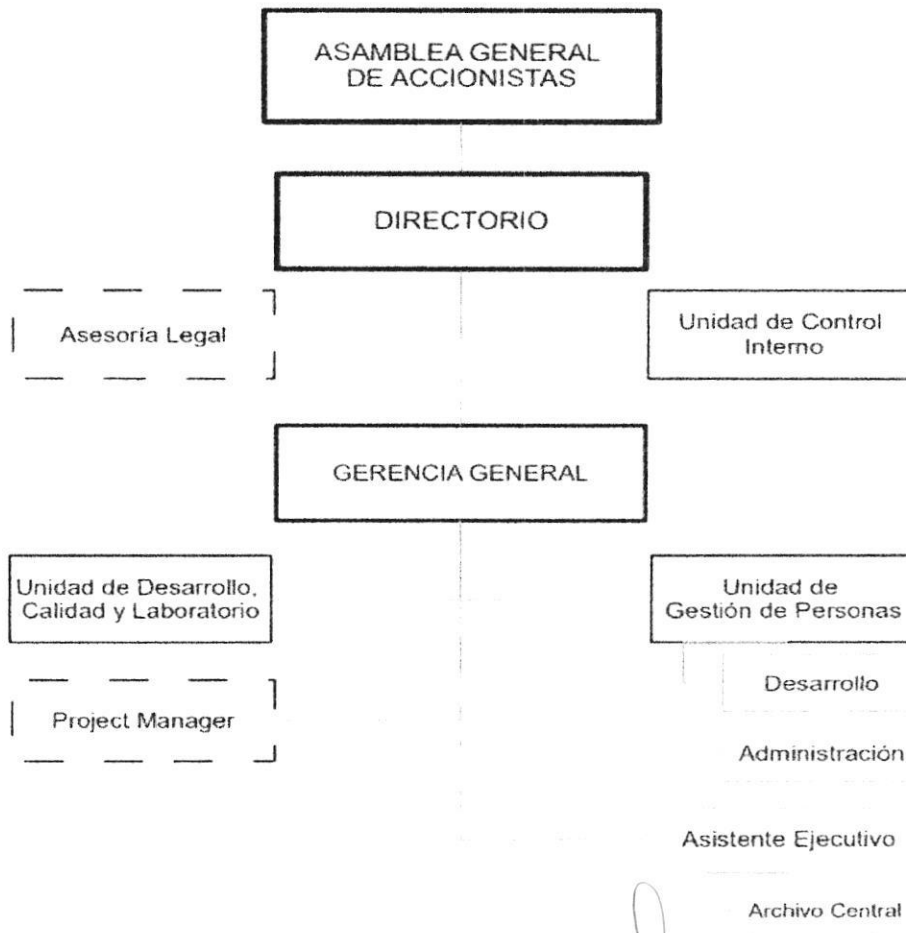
ASAMBLEA GENERAL DE ACCIONISTAS

DIRECTORIO

Asesoría Legal

Unidad de Control Interno

GERENCIA GENERAL

Unidad de Desarrollo, Calidad y Laboratorio

Unidad de Gestión de Personas

Project Manager

Desarrollo

Administración

Asistente Ejecutivo

Archivo Central